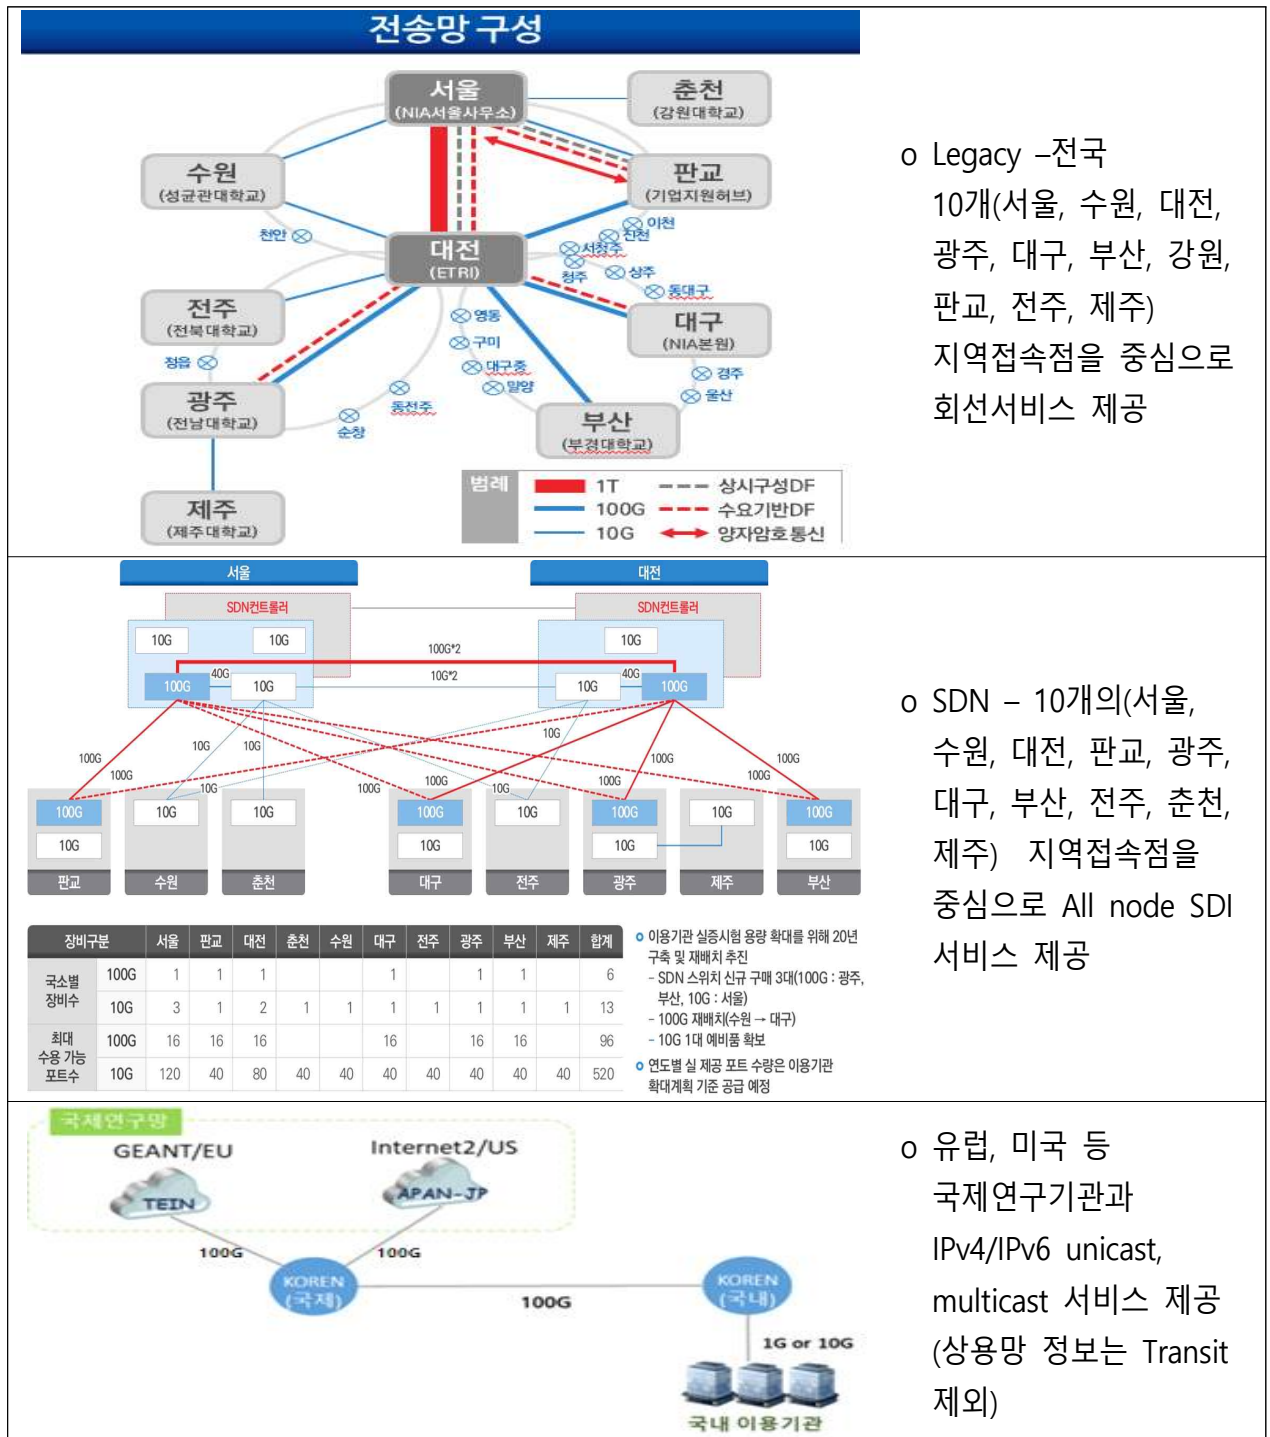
전송망 구성

서울 (NIA서울사무소)
춘천 (강원대학교)
수원 (성균관대학교)
판교 (기업지원허브)
천안
이천
진천
대전 (ETRI)
서청주
청주
상주
동대구
전주 (전북대학교)
대구 (NIA본원)
영동
구미
정읍
대구중
밀양
경주
울산
광주 (전남대학교)
동진주
순창
부산 (부경대학교)
제주 (제주대학교)

| 범례 | 1T | 상시구성DF |
|---|---|---|
| | 100G | 수요기반DF |
| | 10G | 양자암호통신 |

o Legacy –전국 10개(서울, 수원, 대전, 광주, 대구, 부산, 강원, 판교, 전주, 제주) 지역접속점을 중심으로 회선서비스 제공

서울
대전
SDN컨트롤러
SDN컨트롤러
10G 10G 10G
100G*2
40G
10G*2
40G
100G 10G 10G 100G
10G
100G 10G 10G 100G
100G 10G 100G 10G 100G 100G
100G 10G 10G 100G 10G 100G 10G 100G
10G 10G 10G 10G 10G
판교 수원 춘천 대구 전주 광주 제주 부산

| 장비구분 | | 서울 | 판교 | 대전 | 춘천 | 수원 | 대구 | 전주 | 광주 | 부산 | 제주 | 합계 |
|---|---|---|---|---|---|---|---|---|---|---|---|---|
| 국소별 장비수 | 100G | 1 | 1 | 1 | | | 1 | | 1 | 1 | | 6 |
| | 10G | 3 | 1 | 2 | 1 | 1 | 1 | 1 | 1 | 1 | 1 | 13 |
| 최대 수용 가능 포트수 | 100G | 16 | 16 | 16 | | | 16 | | 16 | 16 | | 96 |
| | 10G | 120 | 40 | 80 | 40 | 40 | 40 | 40 | 40 | 40 | 40 | 520 |

o 이용기관 실증시험 용량 확대를 위해 20년 구축 및 재배치 추진
- SDN 스위치 신규 구매 3대(100G : 광주, 부산, 10G : 서울)
- 100G 재배치(수원 → 대구)
- 10G 1대 예비품 확보
o 연도별 실 제공 포트 수량은 이용기관 확대계획 기준 공급 예정

o SDN – 10개의(서울, 수원, 대전, 판교, 광주, 대구, 부산, 전주, 춘천, 제주) 지역접속점을 중심으로 All node SDI 서비스 제공

국제연구망
GEANT/EU
TEIN
Internet2/US
APAN-JP
100G
100G
KOREN (국제)
100G
KOREN (국내)
1G or 10G
국내 이용기관

o 유럽, 미국 등 국제연구기관과 IPv4/IPv6 unicast, multicast 서비스 제공 (상용망 정보는 Transit 제외)